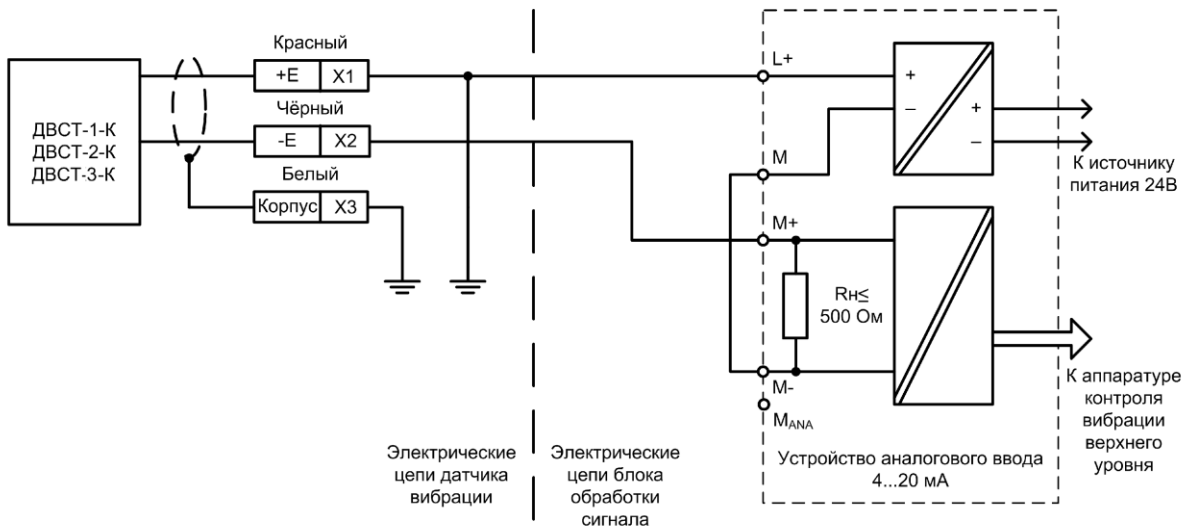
ДВСТ-1-К
ДВСТ-2-К
ДВСТ-3-К

Красный
+E X1
Чёрный
-E X2
Белый
Корпус X3

L+
M
M+
M-
$M_{ANA}$

+
–
+
–

Rн≤
500 Ом

К источнику питания 24В

К аппаратуре контроля вибрации верхнего уровня

Электрические цепи датчика вибрации

Электрические цепи блока обработки сигнала

Устройство аналогового ввода 4...20 мА